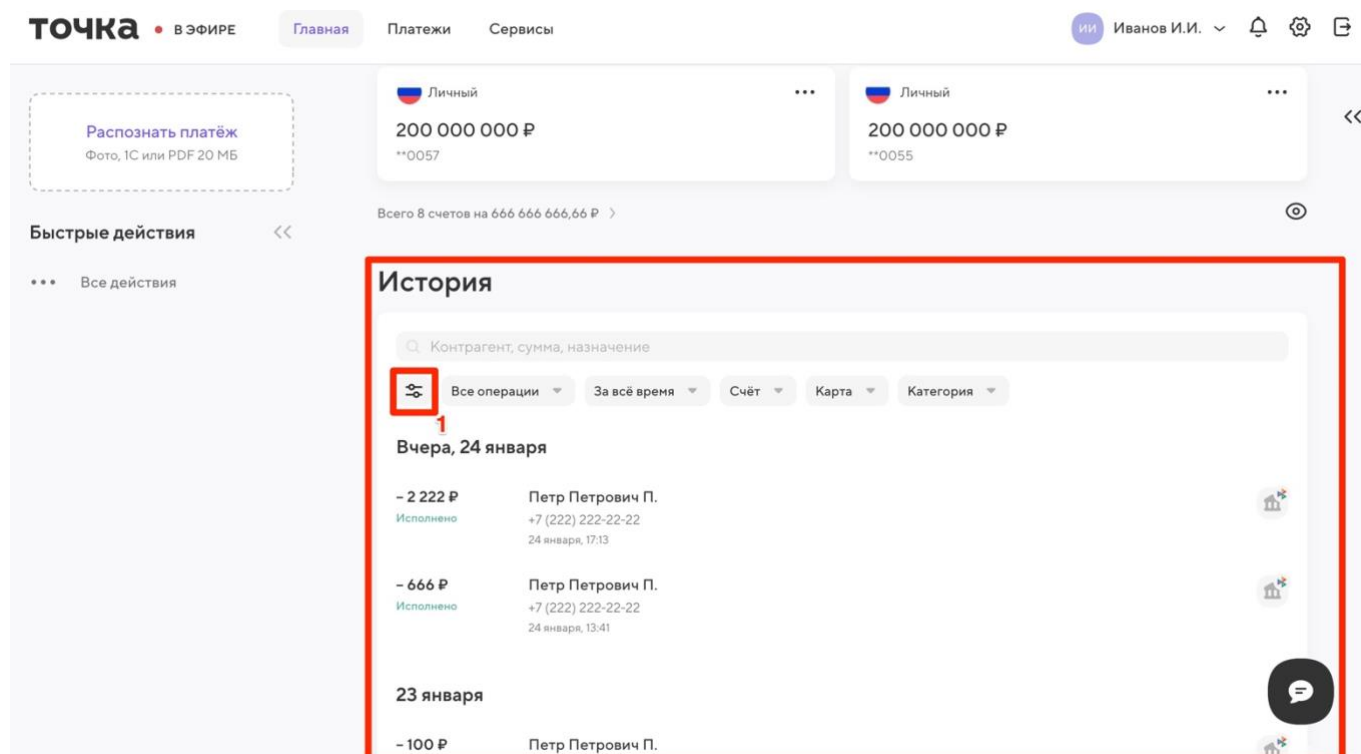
точка • В ЭФИРЕ Главная Платежи Сервисы ИИ Иванов И.И.

Распознать платёж
Фото, 1С или PDF 20 МБ

Быстрые действия

Все действия

Личный
200 000 000 ₽
**0057

Личный
200 000 000 ₽
**0055

Всего 8 счетов на 666 666 666,66 ₽

История

Контрагент, сумма, назначение

Все операции За всё время Счёт Карта Категория

1

Вчера, 24 января

– 2 222 ₽
Исполнено
Петр Петрович П.
+7 (222) 222-22-22
24 января, 17:13

– 666 ₽
Исполнено
Петр Петрович П.
+7 (222) 222-22-22
24 января, 13:41

23 января

– 100 ₽
Петр Петрович П.